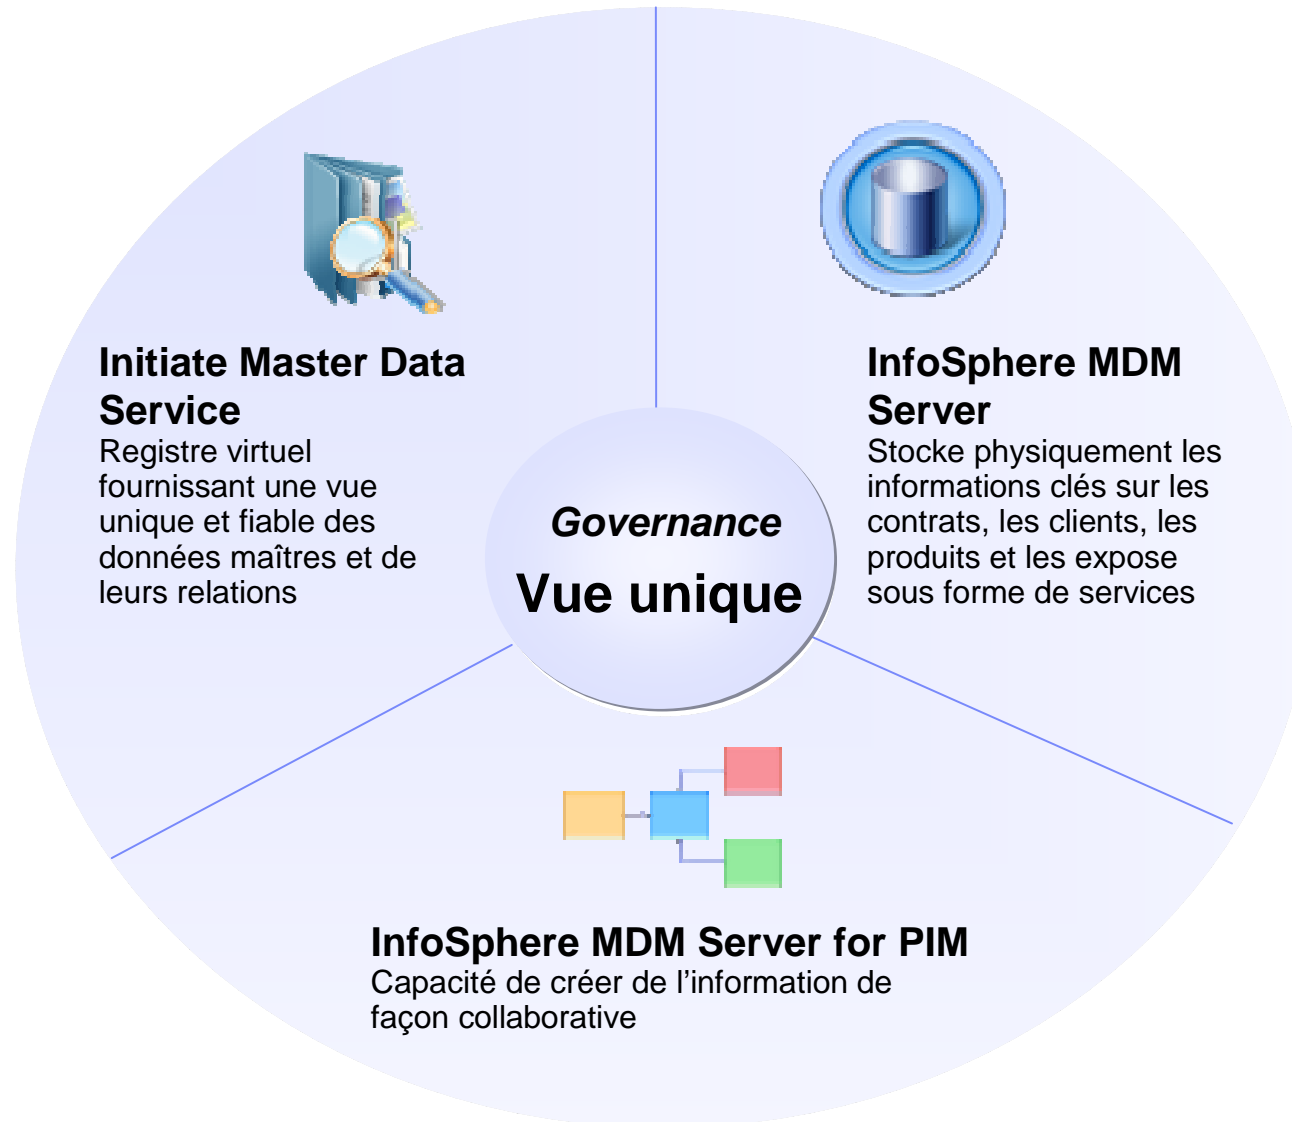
Initiate Master Data Service
Registre virtuel fournissant une vue unique et fiable des données maîtres et de leurs relations

InfoSphere MDM Server
Stocke physiquement les informations clés sur les contrats, les clients, les produits et les expose sous forme de services

Governance
Vue unique

InfoSphere MDM Server for PIM
Capacité de créer de l'information de façon collaborative